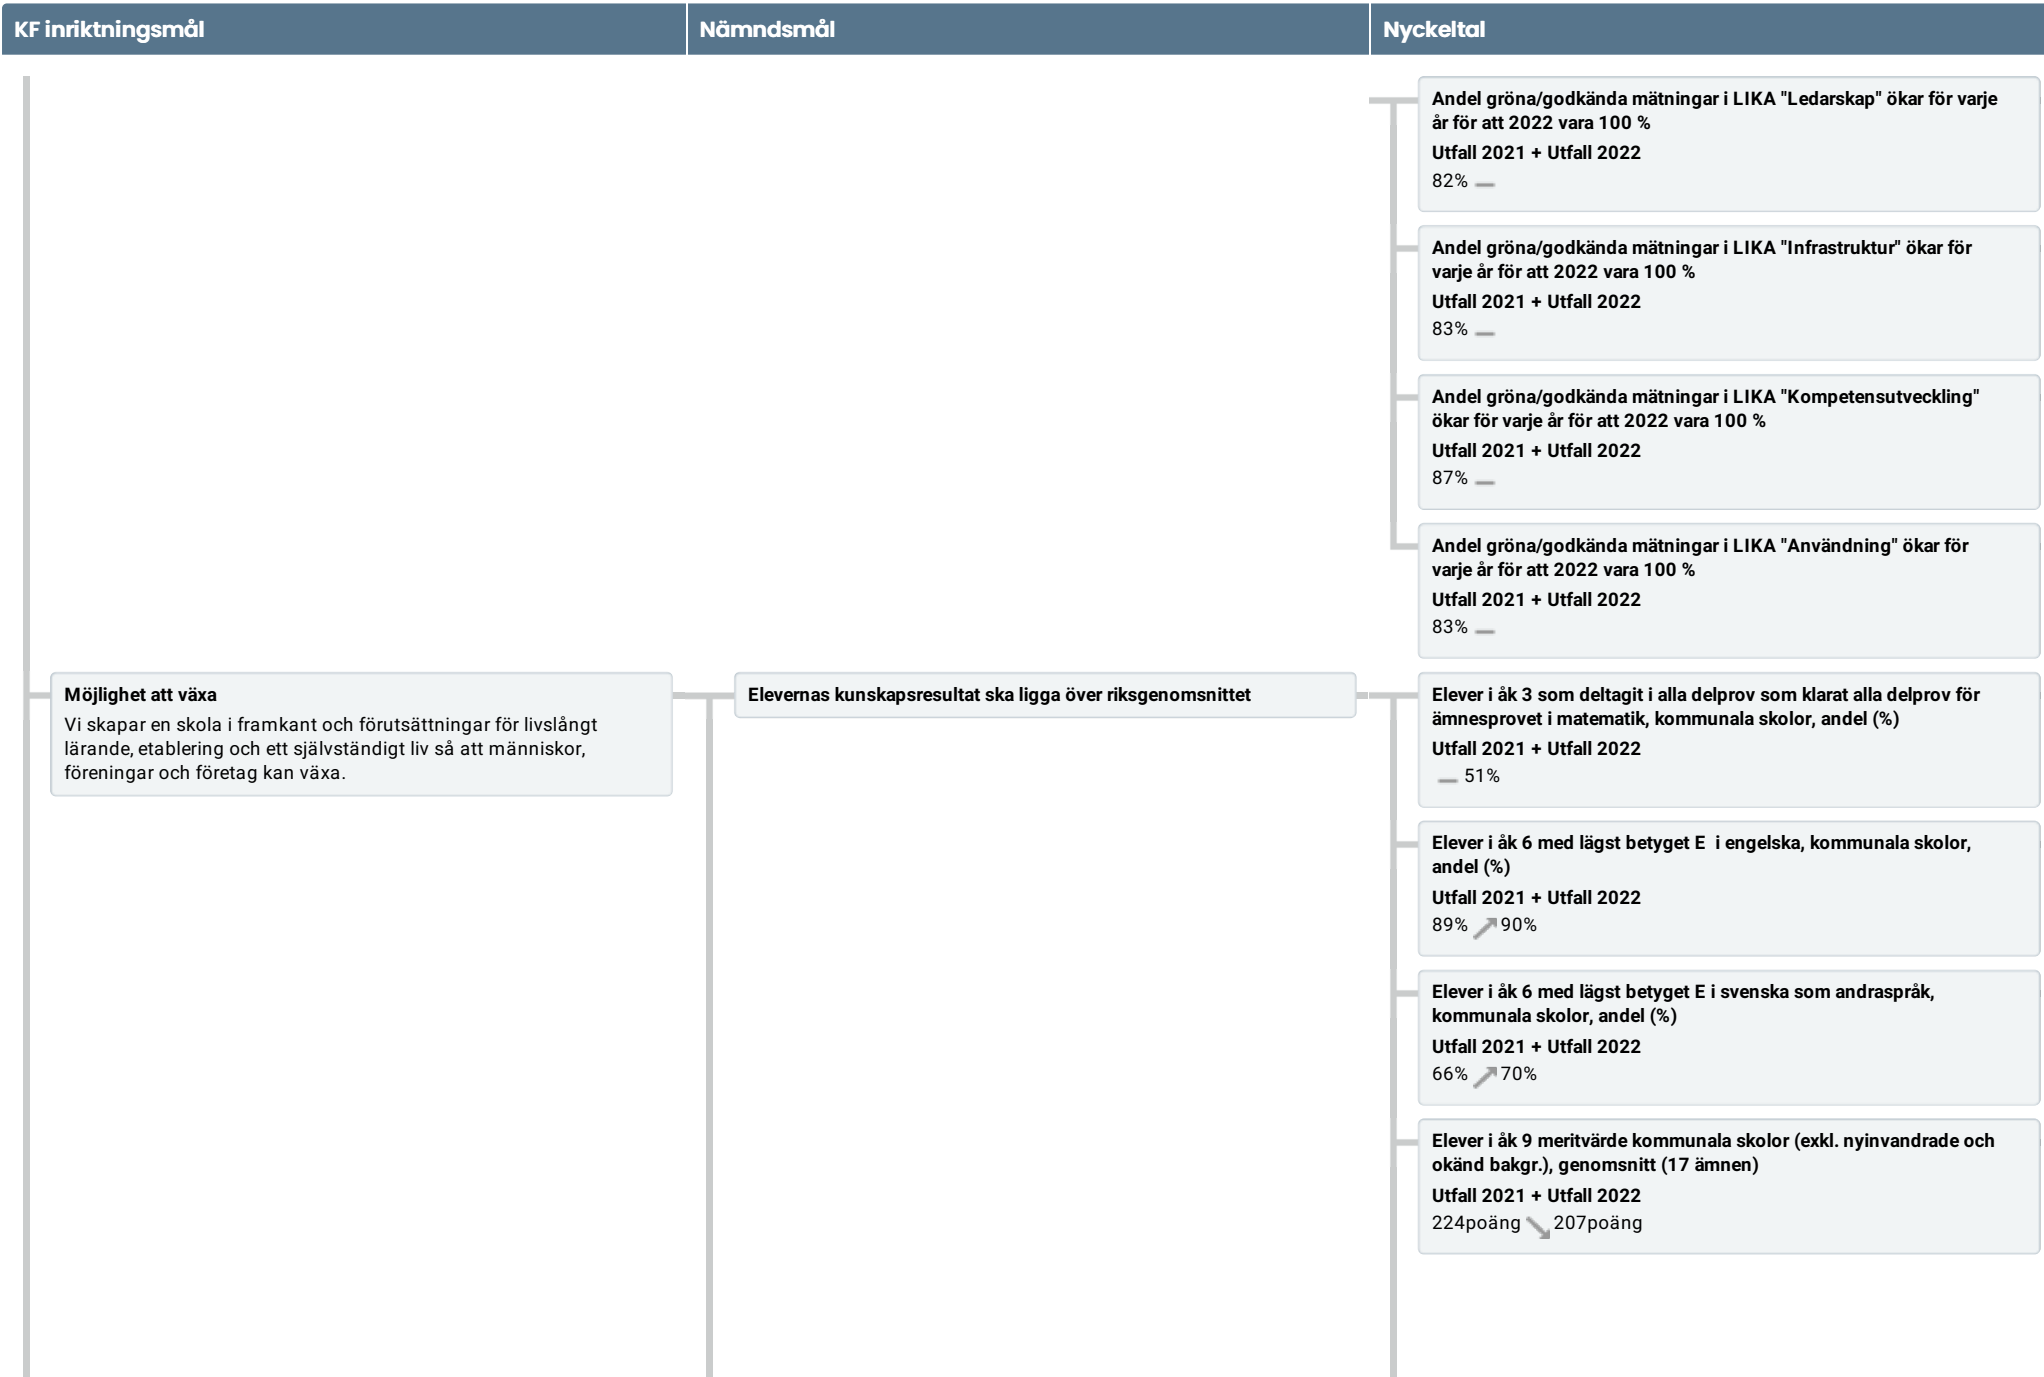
KF inriktningsmål

Nämndsmål

Nyckeltal

Andel gröna/godkända mätningar i LIKA "Ledarskap" ökar för varje år för att 2022 vara 100 %
Utfall 2021 + Utfall 2022
82%

Andel gröna/godkända mätningar i LIKA "Infrastruktur" ökar för varje år för att 2022 vara 100 %
Utfall 2021 + Utfall 2022
83%

Andel gröna/godkända mätningar i LIKA "Kompetensutveckling" ökar för varje år för att 2022 vara 100 %
Utfall 2021 + Utfall 2022
87%

Andel gröna/godkända mätningar i LIKA "Användning" ökar för varje år för att 2022 vara 100 %
Utfall 2021 + Utfall 2022
83%

Möjlighet att växa
Vi skapar en skola i framkant och förutsättningar för livslångt lärande, etablering och ett självständigt liv så att människor, föreningar och företag kan växa.

Elevernas kunskapsresultat ska ligga över riksgenomsnittet

Elever i åk 3 som deltagit i alla delprov som klarat alla delprov för ämnesprovet i matematik, kommunala skolor, andel (%)
Utfall 2021 + Utfall 2022
51%

Elever i åk 6 med lägst betyget E i engelska, kommunala skolor, andel (%)
Utfall 2021 + Utfall 2022
89% 90%

Elever i åk 6 med lägst betyget E i svenska som andraspråk, kommunala skolor, andel (%)
Utfall 2021 + Utfall 2022
66% 70%

Elever i åk 9 meritvärde kommunala skolor (exkl. nyinvandrade och okänd bakgr.), genomsnitt (17 ämnen)
Utfall 2021 + Utfall 2022
224poäng 207poäng